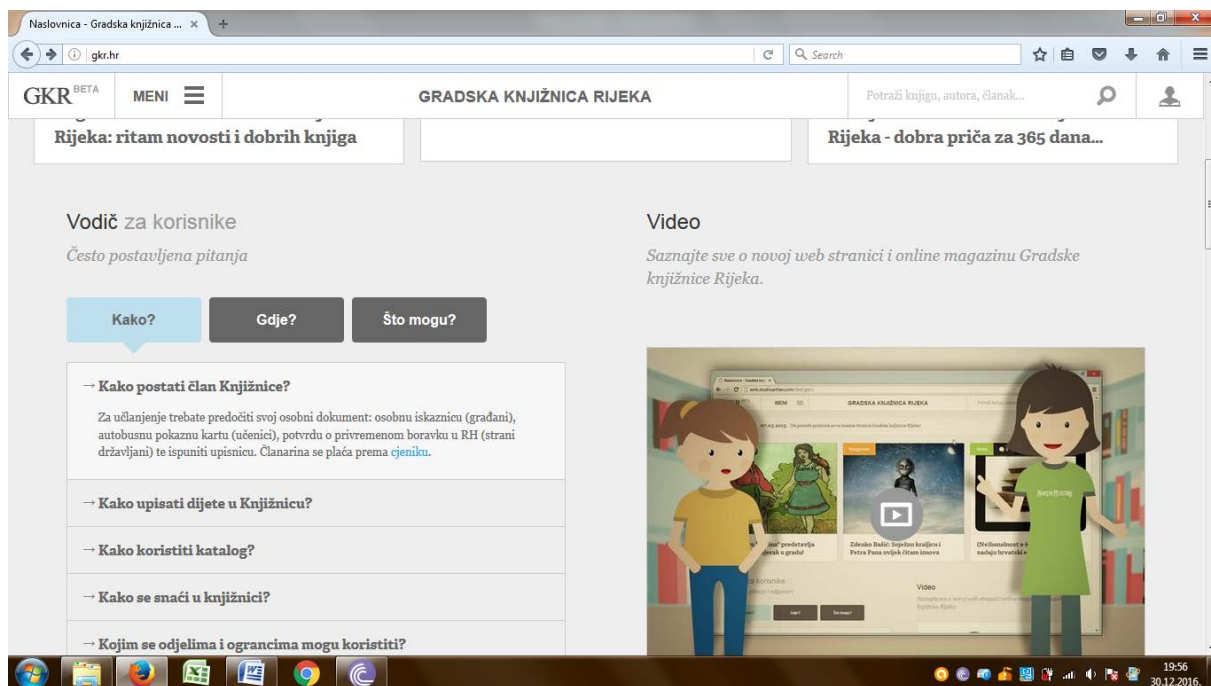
Naslovnica - Gradska knjižnica ... ×

gkr.hr

Search

GKR BETA

MENI

GRADSKA KNJIŽNICA RIJEKA

Potraži knjigu, autora, članak...

Rijeka: ritam novosti i dobrih knjiga

Rijeka - dobra priča za 365 dana...

Vodič za korisnike

Često postavljena pitanja

Kako?

Gdje?

Što mogu?

→ Kako postati član Knjižnice?

Za učlanjenje trebate predočiti svoj osobni dokument: osobnu iskaznicu (građani), autobusnu pokaznu kartu (učenici), potvrdu o privremenom boravku u RH (strani državljani) te ispuniti upisnicu. Članarina se plaća prema cjeniku.

→ Kako upisati dijete u Knjižnicu?

→ Kako koristiti katalog?

→ Kako se snaći u knjižnici?

→ Kojim se odjelima i ograncima mogu koristiti?

Video

Saznajte sve o novoj web stranici i online magazinu Gradske knjižnice Rijeka.

MENI

GRADSKA KNJIŽNICA RIJEKA

Zdenko Bašić: Snježna kraljica i Petra Pana svijek čitam imova

Video

19:56
30.12.2016.